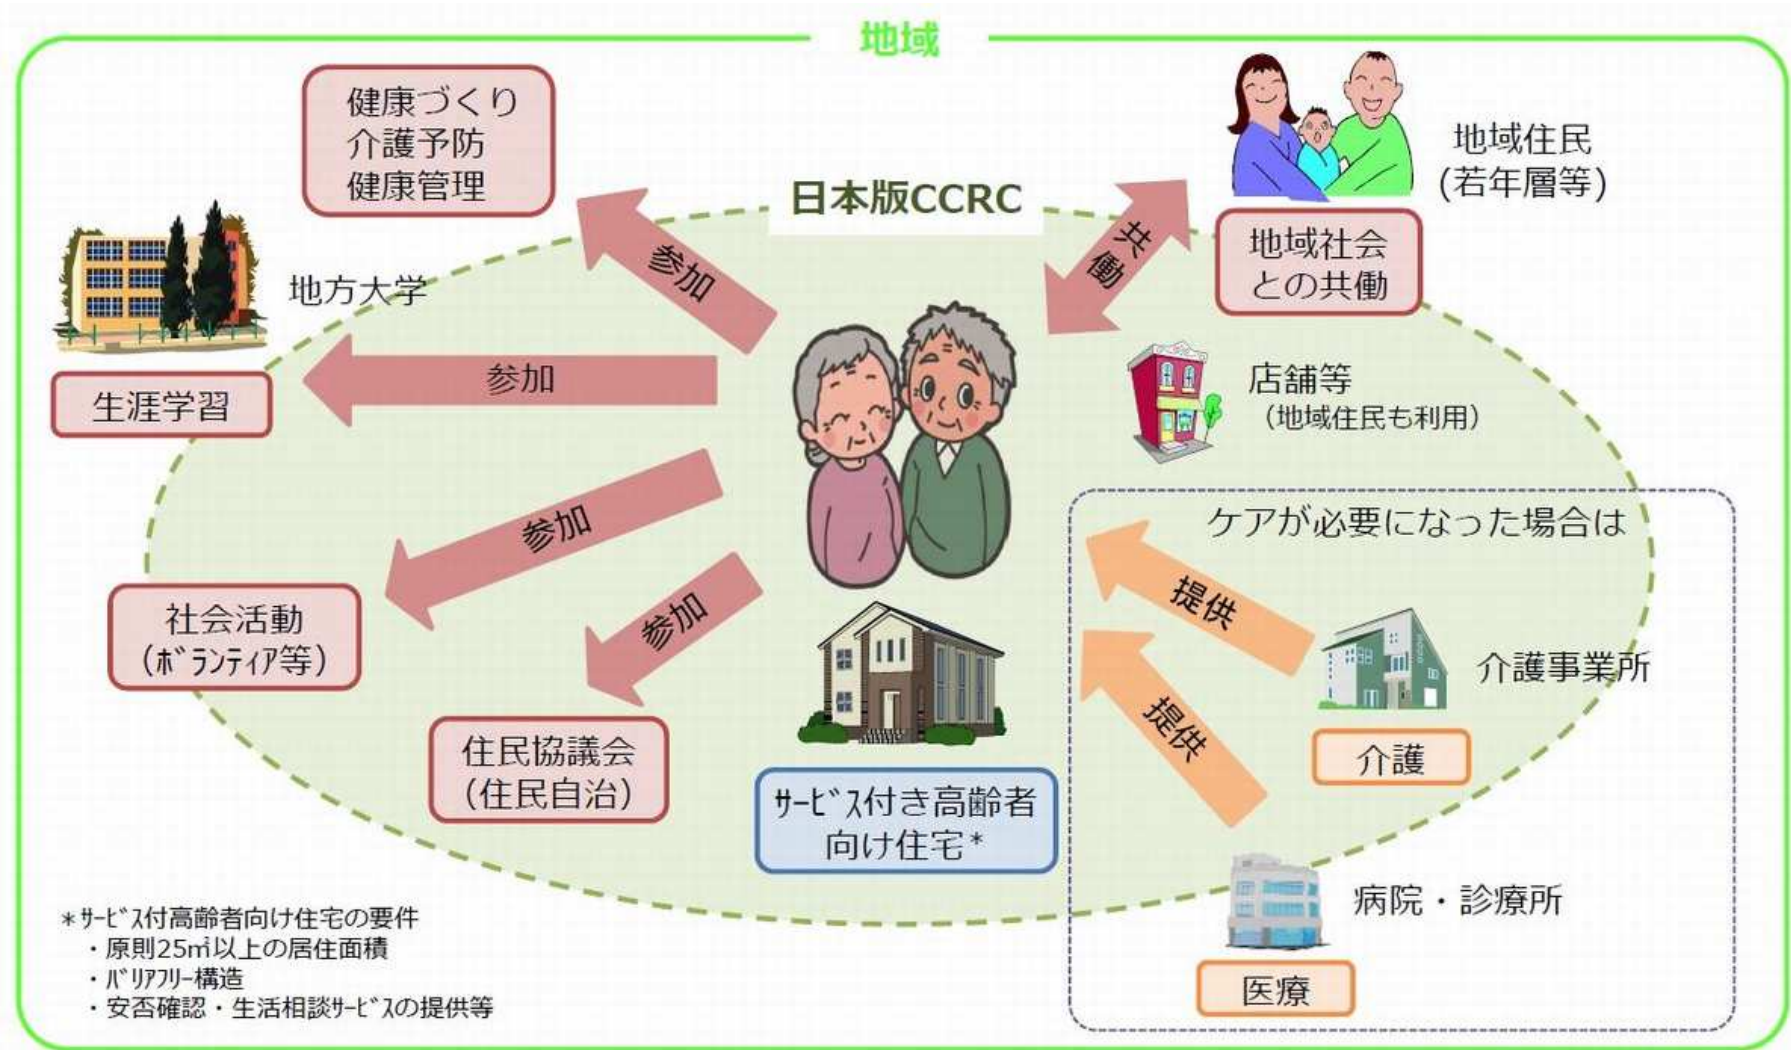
地域

健康づくり
介護予防
健康管理

日本版CCRC

地域住民
(若年層等)

地方大学

参加

共働

地域社会
との共働

参加

生涯学習

店舗等
（地域住民も利用）

参加

参加

ケアが必要になった場合は

提供

社会活動
(ボランティア等)

介護事業所

提供

介護

住民協議会
(住民自治)

サービス付き高齢者
向け住宅＊

病院・診療所

医療

＊サービス付高齢者向け住宅の要件
・原則25㎡以上の居住面積
・バリアフリー構造
・安否確認・生活相談サービスの提供等